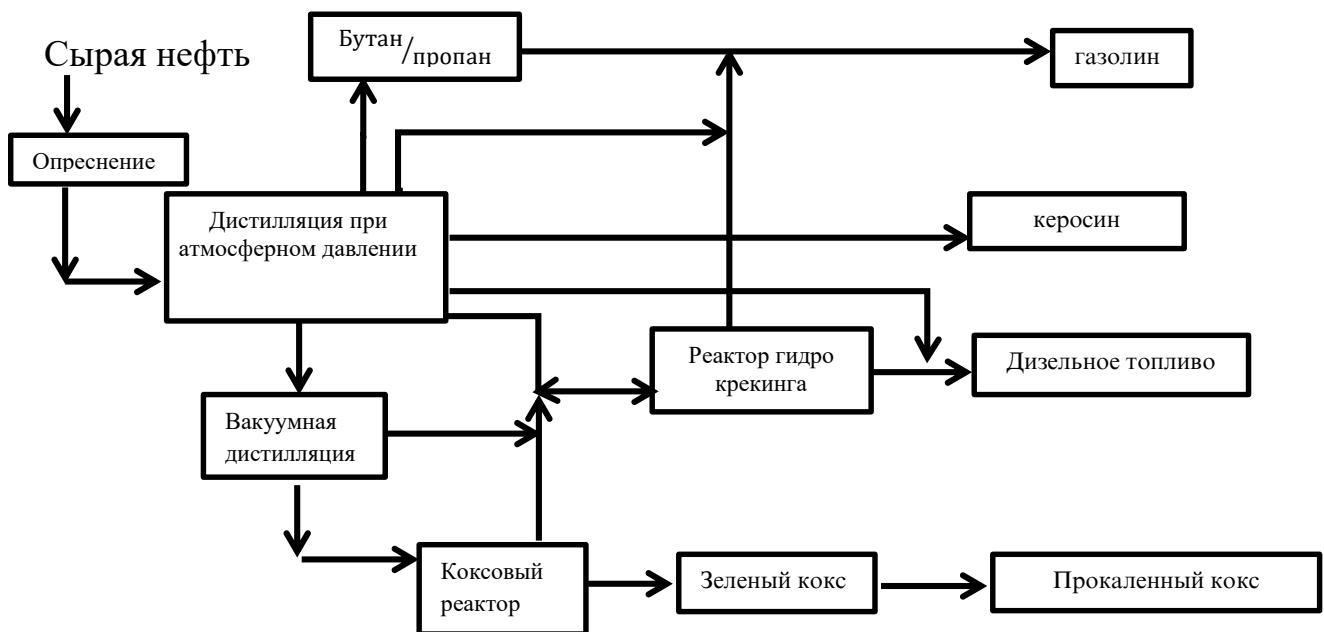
Сырая нефть

Бутан/пропан

газолин

Опреснение

Дистилляция при атмосферном давлении

керосин

Реактор гидро крекинга

Дизельное топливо

Вакуумная дистилляция

Коксовый реактор

Зеленый кокс

Прокаленный кокс